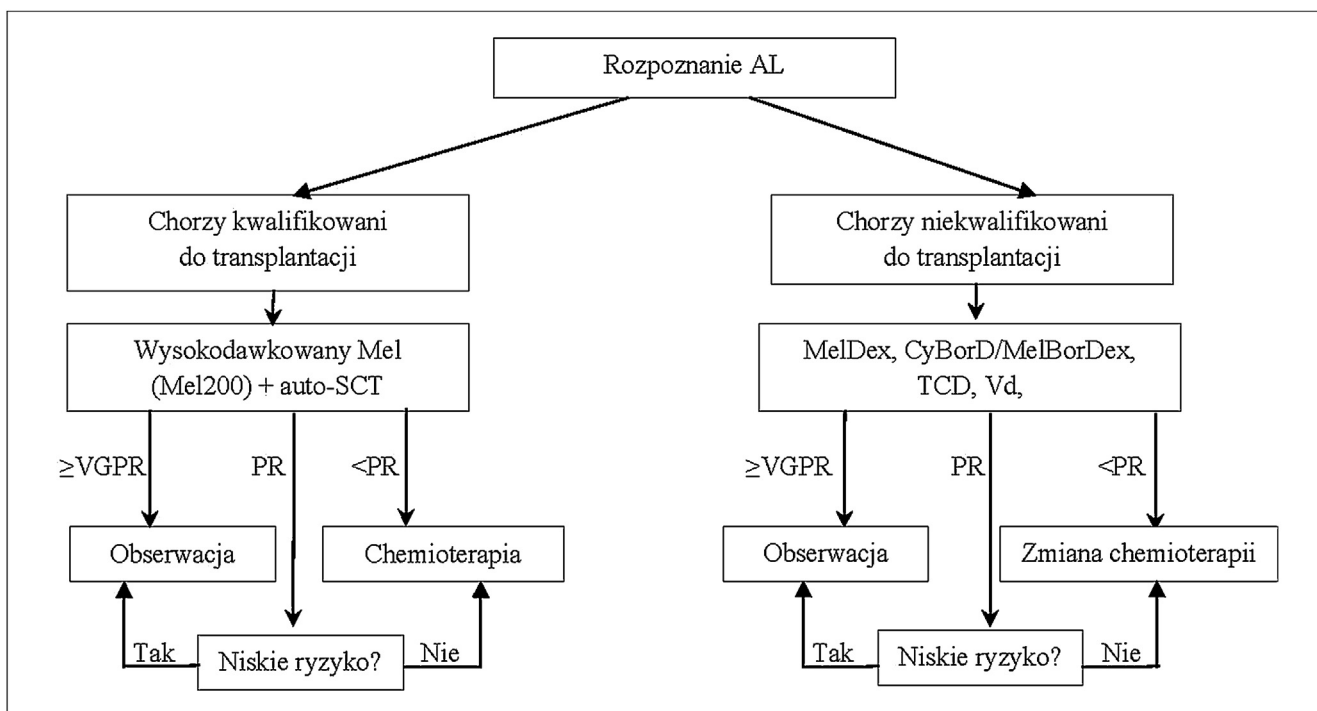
Rozpoznanie AL

Chorzy kwalifikowani do transplantacji

Wysokodawkowany Mel (Mel200) + auto-SCT

≥VGPR

PR

<PR

Obserwacja

Chemioterapia

Tak

Niskie ryzyko?

Nie

Chorzy niekwalifikowani do transplantacji

MelDex, CyBorD/MelBorDex, TCD, Vd,

≥VGPR

PR

<PR

Obserwacja

Zmiana chemioterapii

Tak

Niskie ryzyko?

Nie